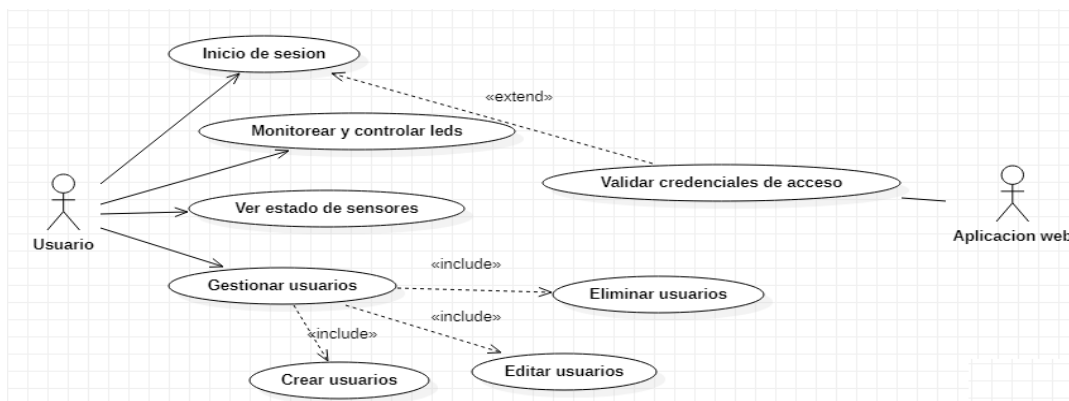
Inicio de sesion

«extend»

Monitorear y controlar leds

Validar credenciales de acceso

Usuario

Ver estado de sensores

Aplicacion web

Gestionar usuarios

«include»

Eliminar usuarios

«include»

«include»

Crear usuarios

Editar usuarios